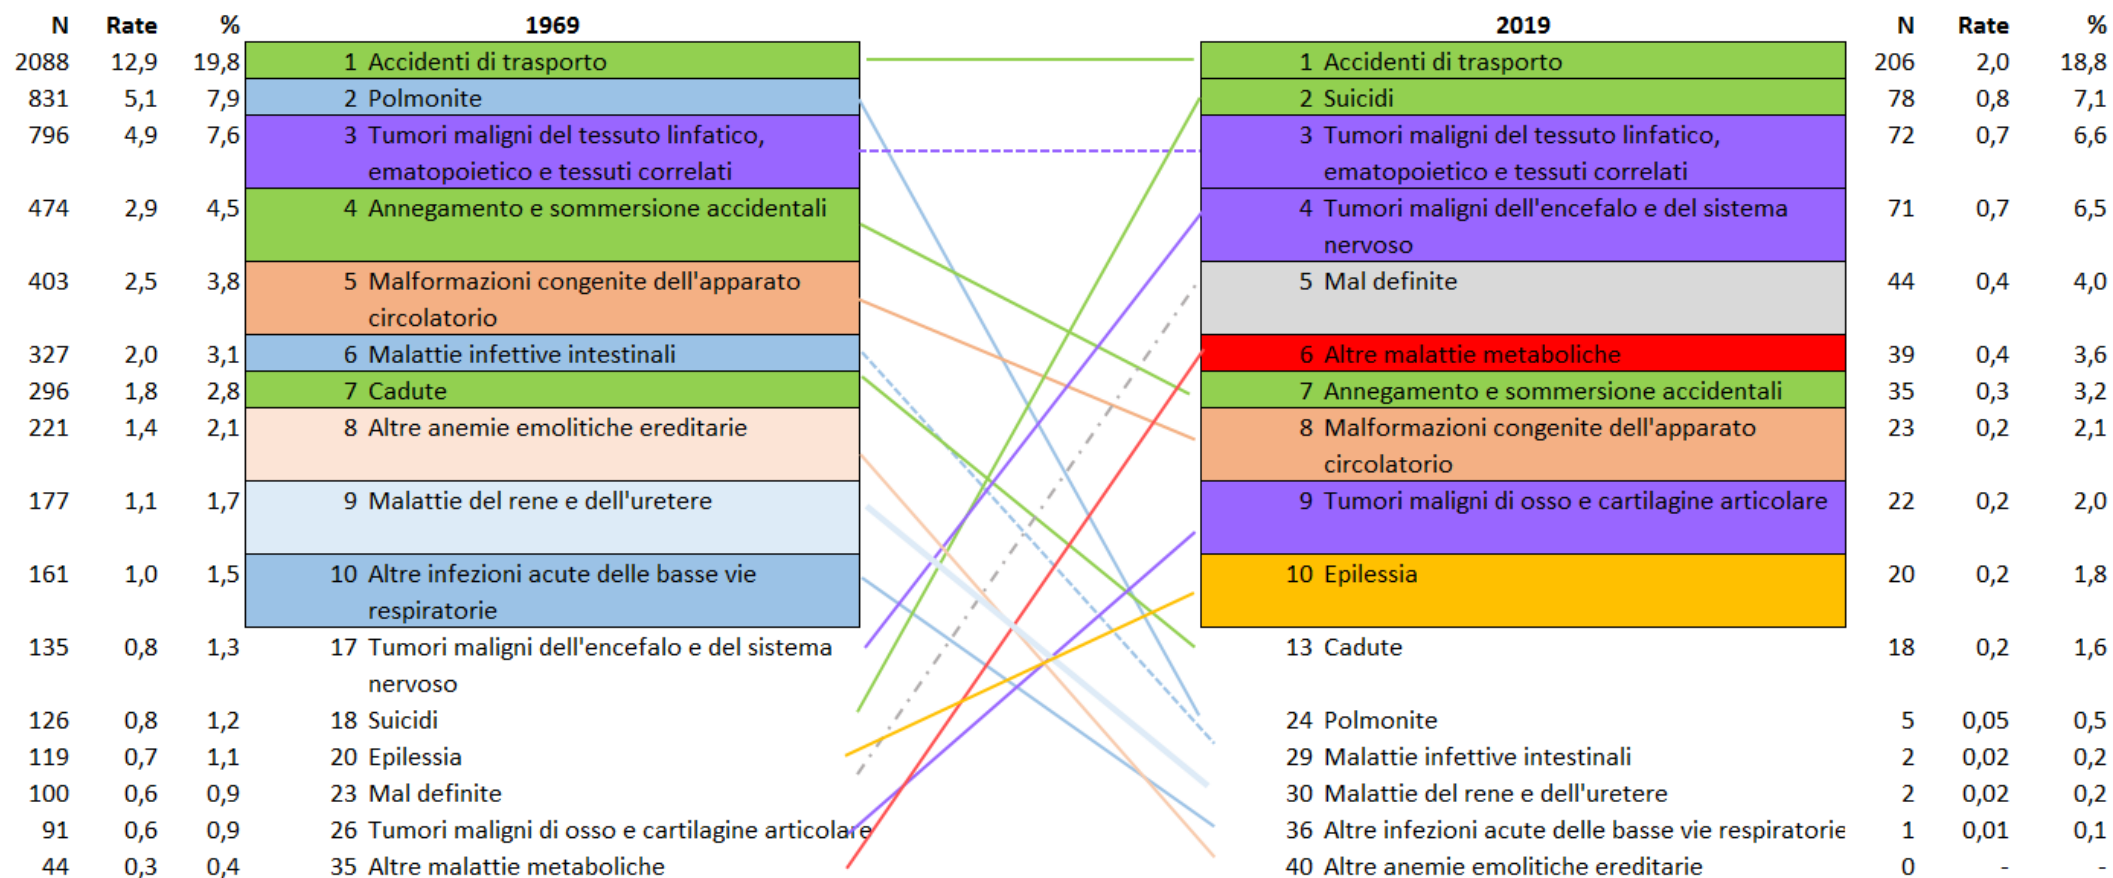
| N | Rate | % | 1969 |
|---|---|---|---|
| 2088 | 12,9 | 19,8 | 1 Accidenti di trasporto |
| 831 | 5,1 | 7,9 | 2 Polmonite |
| 796 | 4,9 | 7,6 | 3 Tumori maligni del tessuto linfatico, ematopoietico e tessuti correlati |
| 474 | 2,9 | 4,5 | 4 Annegamento e sommersione accidentali |
| 403 | 2,5 | 3,8 | 5 Malformazioni congenite dell'apparato circolatorio |
| 327 | 2,0 | 3,1 | 6 Malattie infettive intestinali |
| 296 | 1,8 | 2,8 | 7 Cadute |
| 221 | 1,4 | 2,1 | 8 Altre anemie emolitiche ereditarie |
| 177 | 1,1 | 1,7 | 9 Malattie del rene e dell'uretere |
| 161 | 1,0 | 1,5 | 10 Altre infezioni acute delle basse vie respiratorie |
| 135 | 0,8 | 1,3 | 17 Tumori maligni dell'encefalo e del sistema nervoso |
| 126 | 0,8 | 1,2 | 18 Suicidi |
| 119 | 0,7 | 1,1 | 20 Epilessia |
| 100 | 0,6 | 0,9 | 23 Mal definite |
| 91 | 0,6 | 0,9 | 26 Tumori maligni di osso e cartilagine articolare |
| 44 | 0,3 | 0,4 | 35 Altre malattie metaboliche |

| 2019 | N | Rate | % |
|---|---|---|---|
| 1 Accidenti di trasporto | 206 | 2,0 | 18,8 |
| 2 Suicidi | 78 | 0,8 | 7,1 |
| 3 Tumori maligni del tessuto linfatico, ematopoietico e tessuti correlati | 72 | 0,7 | 6,6 |
| 4 Tumori maligni dell'encefalo e del sistema nervoso | 71 | 0,7 | 6,5 |
| 5 Mal definite | 44 | 0,4 | 4,0 |
| 6 Altre malattie metaboliche | 39 | 0,4 | 3,6 |
| 7 Annegamento e sommersione accidentali | 35 | 0,3 | 3,2 |
| 8 Malformazioni congenite dell'apparato circolatorio | 23 | 0,2 | 2,1 |
| 9 Tumori maligni di osso e cartilagine articolare | 22 | 0,2 | 2,0 |
| 10 Epilessia | 20 | 0,2 | 1,8 |
| 13 Cadute | 18 | 0,2 | 1,6 |
| 24 Polmonite | 5 | 0,05 | 0,5 |
| 29 Malattie infettive intestinali | 2 | 0,02 | 0,2 |
| 30 Malattie del rene e dell'uretere | 2 | 0,02 | 0,2 |
| 36 Altre infezioni acute delle basse vie respiratorie | 1 | 0,01 | 0,1 |
| 40 Altre anemie emolitiche ereditarie | 0 | - | - |